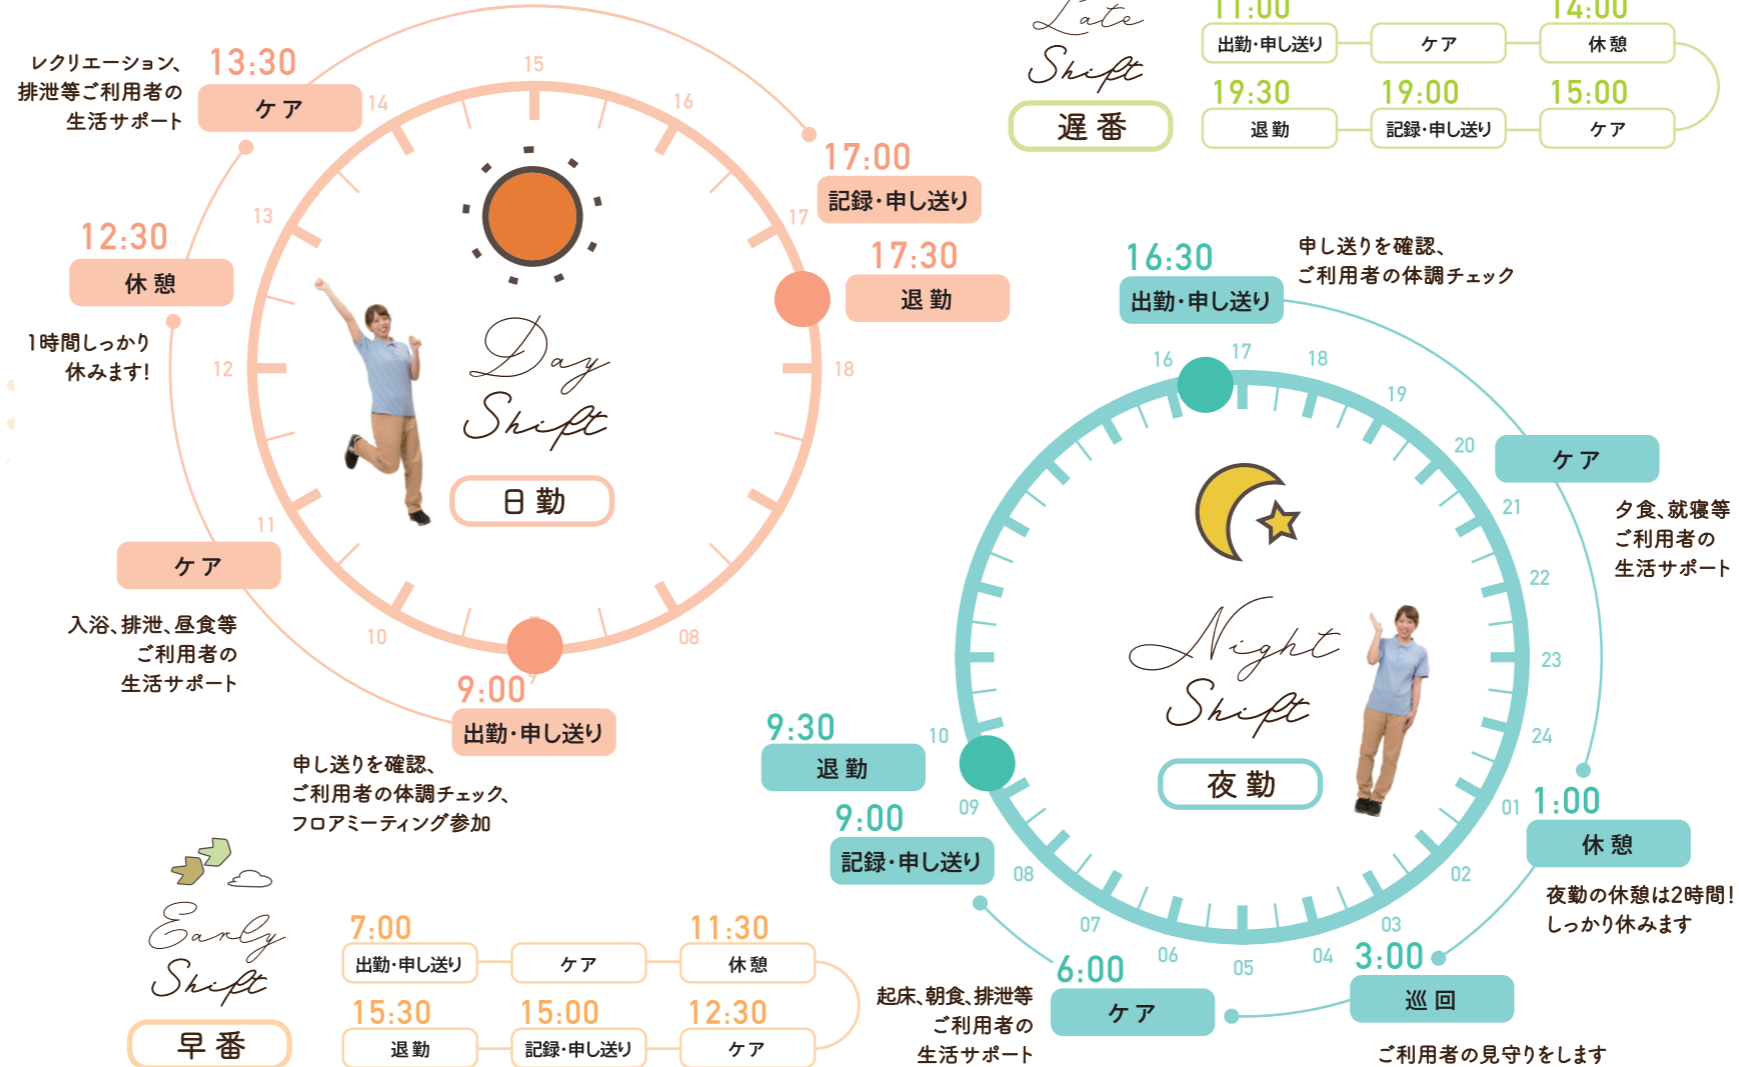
Late Shift
遅番

| 11:00 | | 14:00 |
|---|---|---|
| 出勤･申し送り | ケア | 休憩 |
| 19:30 | 19:00 | 15:00 |
| 退勤 | 記録･申し送り | ケア |

レクリエーション、排泄等ご利用者の生活サポート

13:30
ケア

12:30
休憩

1時間しっかり休みます!

ケア

入浴、排泄、昼食等ご利用者の生活サポート

15
16
14
17
13
12
18
11
10
08

Day Shift
日勤

17:00
記録･申し送り

17:30
退勤

9:00
出勤･申し送り

申し送りを確認、ご利用者の体調チェック、フロアミーティング参加

16:30
出勤･申し送り

申し送りを確認、ご利用者の体調チェック

16
17
18
19
20
21
22
23
24
01
02
03
04
05
06
07
08
09
10

ケア

夕食、就寝等ご利用者の生活サポート

Night Shift
夜勤

1:00
休憩

夜勤の休憩は2時間!しっかり休みます

9:30
退勤

9:00
記録･申し送り

6:00
ケア

起床、朝食、排泄等ご利用者の生活サポート

3:00
巡回

ご利用者の見守りをします

Early Shift
早番

| 7:00 | | 11:30 |
|---|---|---|
| 出勤･申し送り | ケア | 休憩 |
| 15:30 | 15:00 | 12:30 |
| 退勤 | 記録･申し送り | ケア |